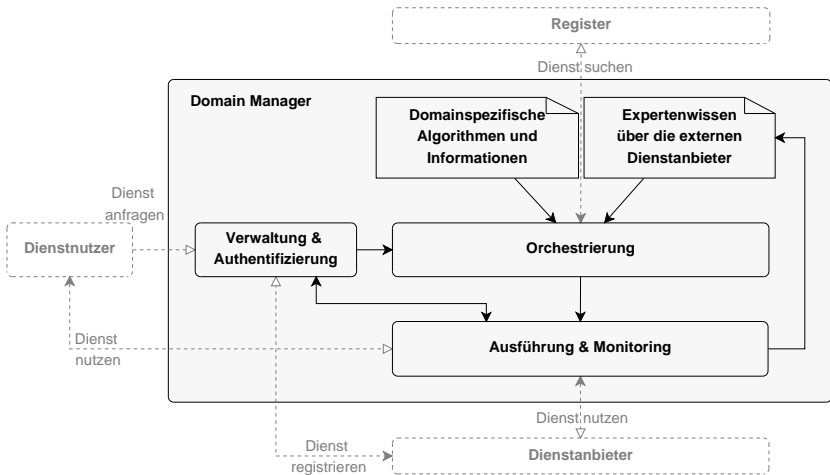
Register

Dienst suchen

Domain Manager

Domainspezifische Algorithmen und Informationen

Expertenwissen über die externen Dienstanbieter

Dienst anfragen

Dienstnutzer

Verwaltung & Authentifizierung

Orchestrierung

Dienst nutzen

Ausführung & Monitoring

Dienst nutzen

Dienst registrieren

Dienstanbieter